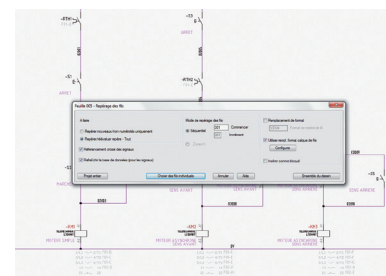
Feuille 003 - Repérage des fils

Action

Repérer nouveaux/non-numérotés uniquement

Repérer/Actualiser repère - Tout

Référencement croisé des signaux

Rafraîchir la base de données (pour les signaux)

Mode de repérage des fils

Séquentiel

001

Commence

Incrément

Remplacement de format

Format de repère de fil

Utiliser remp. format unique de fils

Configurer...

Insérer comme bloqué

Projet entier

Choisir des fils individuels

Annuler

Aide

Ensemble du dessin

-KTH1

-Q1

-X1

-KTH2

-Q2

0301

0302

0303

ARRET

MARCHE

0304

0305

0306

MOTEUR SIMPLE

MOTEUR ASYNCHRONE

SENS AVANT

SENS ARRIERE

-KM1

-KM2

-KM3

A1

A2

-Q3

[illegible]